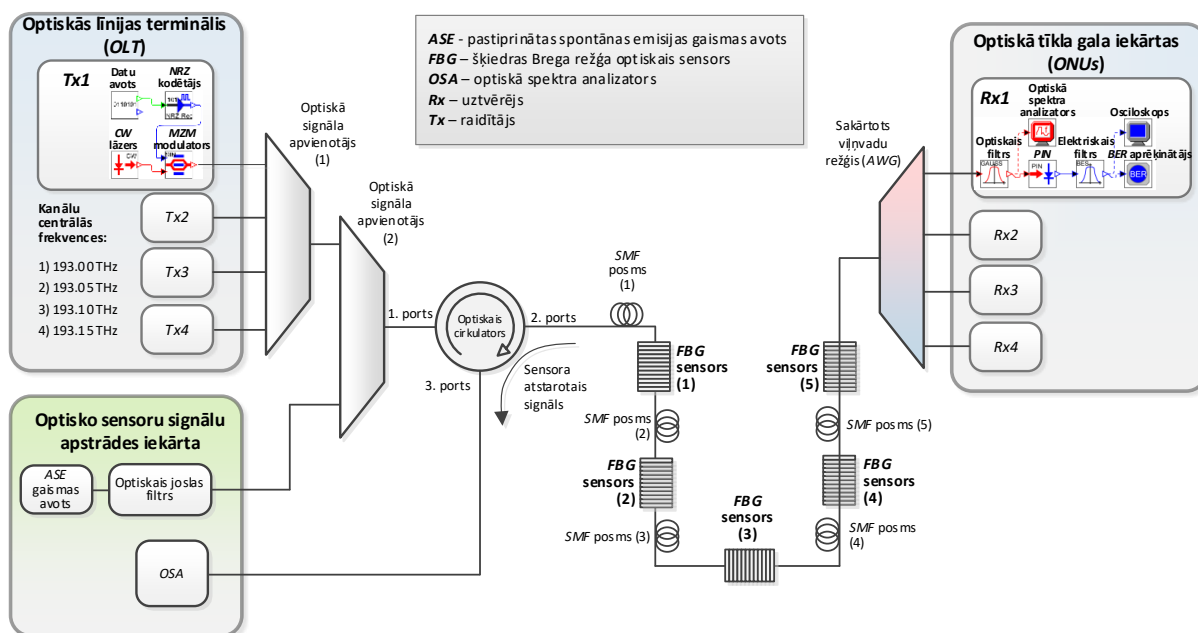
Optiskās līnijas terminālis (OLT)

Tx1

Datu avots

NRZ kodētājs

CW lāzers

MZM modulators

Kanālu centrālās frekvences:

1) 193.00 THz
2) 193.05 THz
3) 193.10 THz
4) 193.15 THz

Tx2

Tx3

Tx4

Optiskā signāla apvienotājs (1)

Optiskā signāla apvienotājs (2)

ASE - pastiprinātas spontānas emisijas gaismas avots
FBG – šķiedras Brega režģa optiskais sensors
OSA – optiskā spektra analizators
Rx – uztvērējs
Tx – raidītājs

Optiskā tīkla gala iekārtas (ONUs)

Rx1

Optiskā spektra analizators

Osciloskops

Optiskais filtrs

PIN

Elektriskais filtrs

BER aprēķinātājs

Sakārtots viļņvadu režģis (AWG)

Rx2

Rx3

Rx4

1. ports

Optiskais cirkulators

2. ports

3. ports

SMF posms (1)

Sensora atstarotais signāls

FBG sensors (1)

SMF posms (2)

FBG sensors (2)

SMF posms (3)

FBG sensors (3)

SMF posms (4)

FBG sensors (4)

SMF posms (5)

FBG sensors (5)

Optisko sensoru signālu apstrādes iekārta

ASE gaismas avots

Optiskais joslas filtrs

OSA